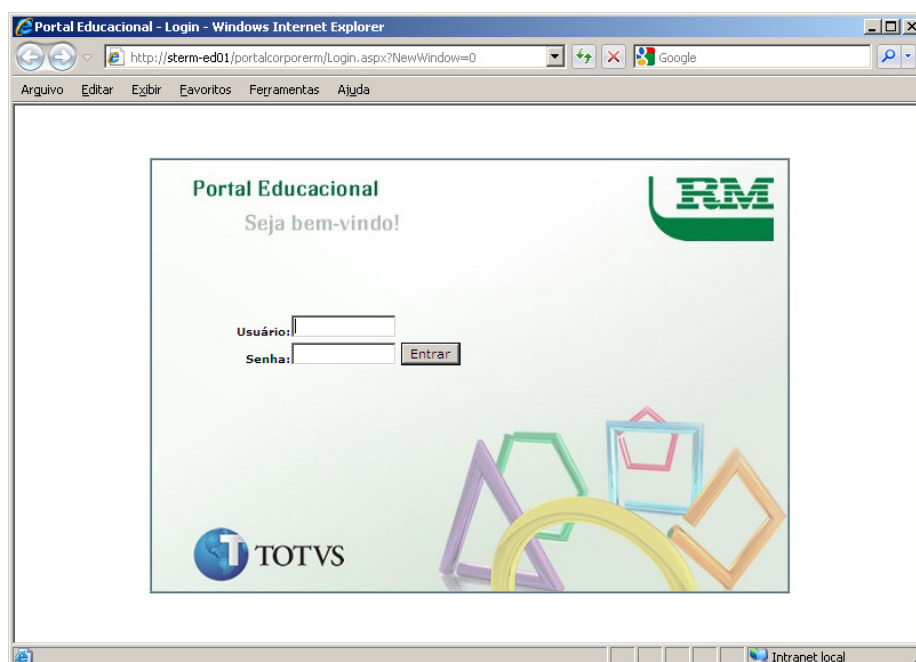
Portal Educacional - Login - Windows Internet Explorer

http://sterm-ed01/portalcorporerm/Login.aspx?NewWindow=0

Google

Arquivo Editar Exibir Favoritos Ferramentas Ajuda

Portal Educacional

Seja bem-vindo!

RM

Usuário:

Senha:

Entrar

TOTVS

Intranet local